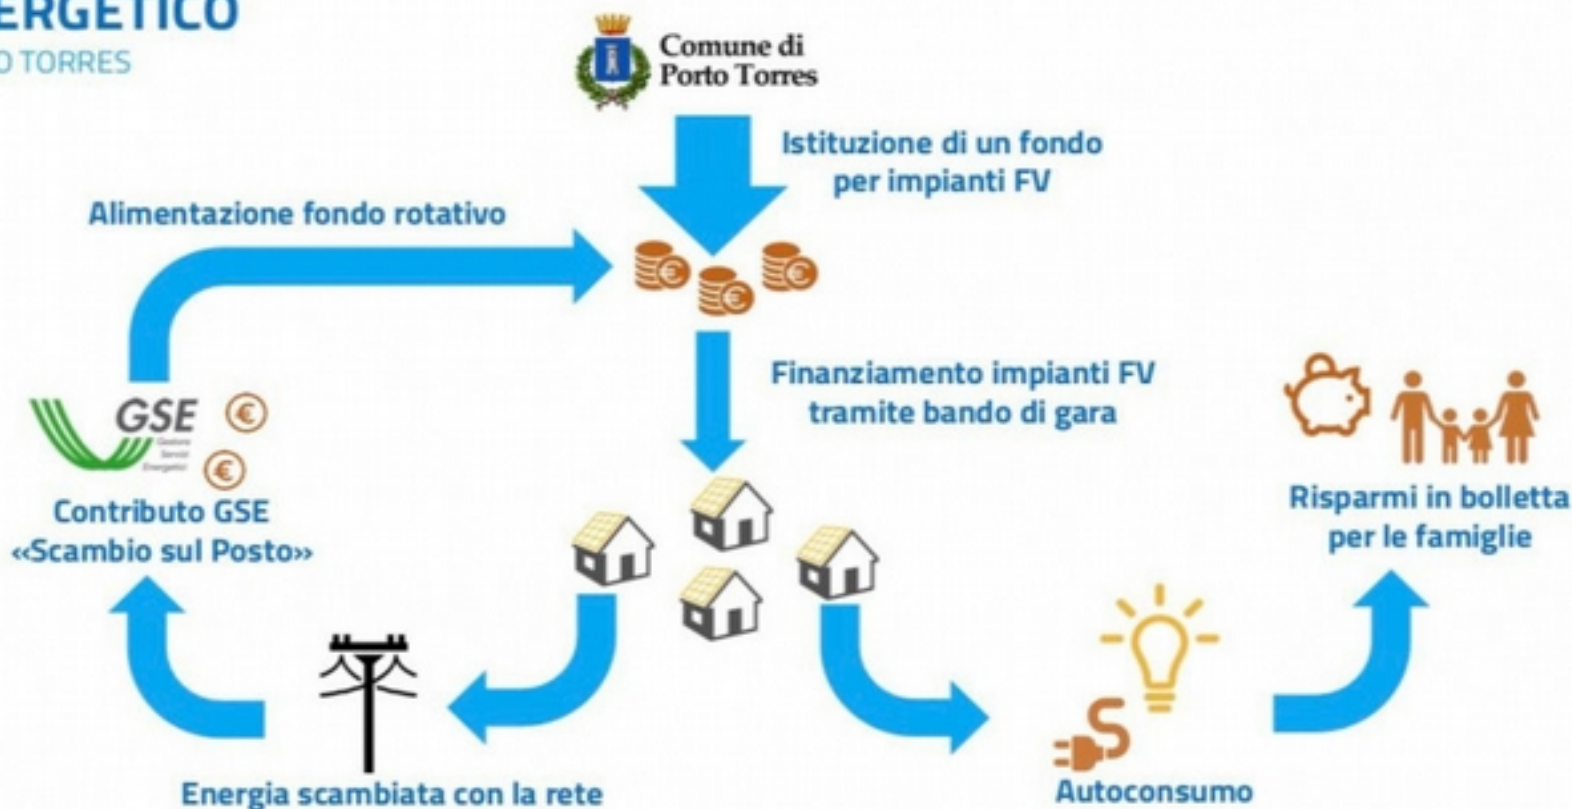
ERGETICO
O TORRES

Comune di
Porto Torres

Istituzione di un fondo per impianti FV

Alimentazione fondo rotativo

Finanziamento impianti FV tramite bando di gara

GSE
Gestore Servizi Energetici

Contributo GSE «Scambio sul Posto»

Risparmi in bolletta per le famiglie

Energia scambiata con la rete

Autoconsumo